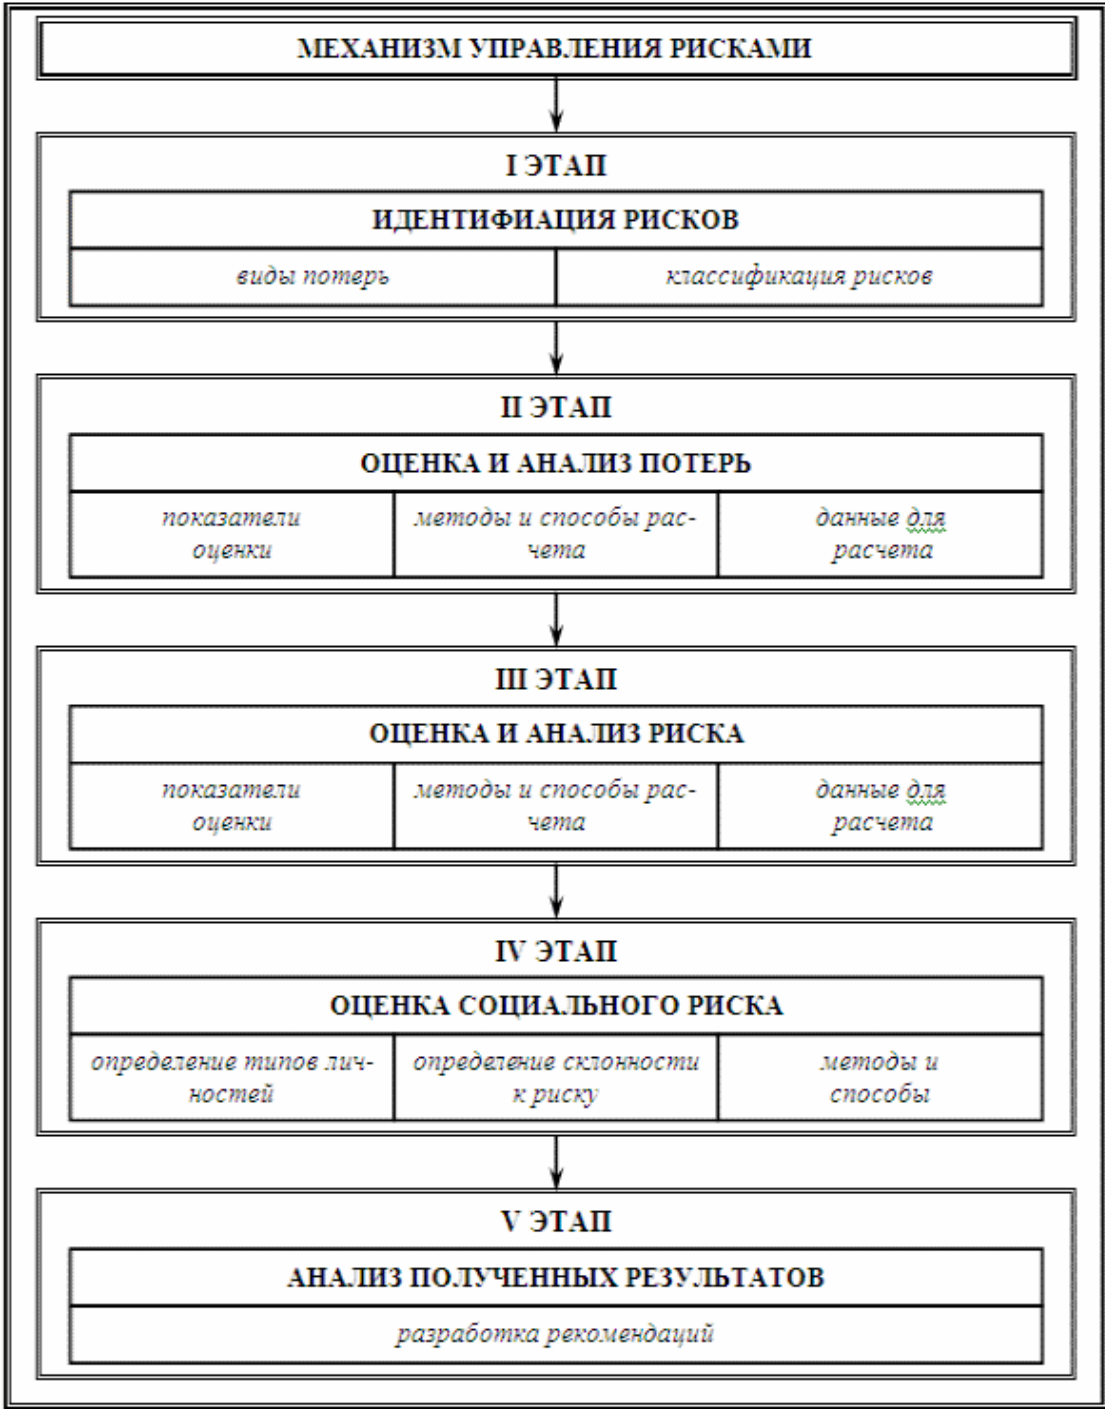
МЕХАНИЗМ УПРАВЛЕНИЯ РИСКАМИ

I ЭТАП

ИДЕНТИФИАЦИЯ РИСКОВ

виды потерь

классификация рисков

II ЭТАП

ОЦЕНКА И АНАЛИЗ ПОТЕРЬ

показатели оценки

методы и способы расчета

данные для расчета

III ЭТАП

ОЦЕНКА И АНАЛИЗ РИСКА

показатели оценки

методы и способы расчета

данные для расчета

IV ЭТАП

ОЦЕНКА СОЦИАЛЬНОГО РИСКА

определение типов личностей

определение склонности к риску

методы и способы

V ЭТАП

АНАЛИЗ ПОЛУЧЕННЫХ РЕЗУЛЬТАТОВ

разработка рекомендаций